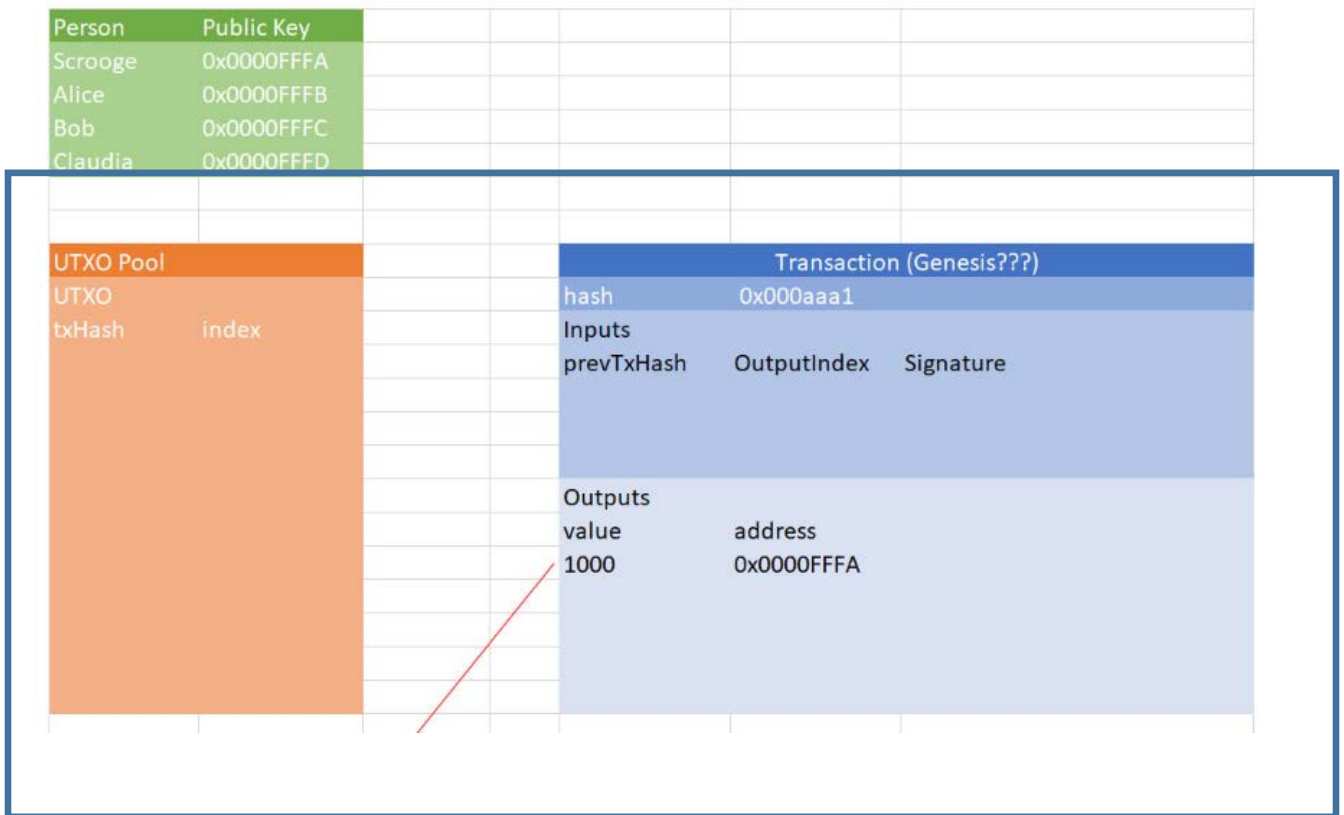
| Person | Public Key |
|---|---|
| Scrooge | 0x0000FFFA |
| Alice | 0x0000FFFB |
| Bob | 0x0000FFFC |
| Claudia | 0x0000FFFD |

UTXO Pool
UTXO
txHash index

Transaction (Genesis???)
hash 0x000aaa1
Inputs
prevTxHash OutputIndex Signature

Outputs
value address
1000 0x0000FFFA